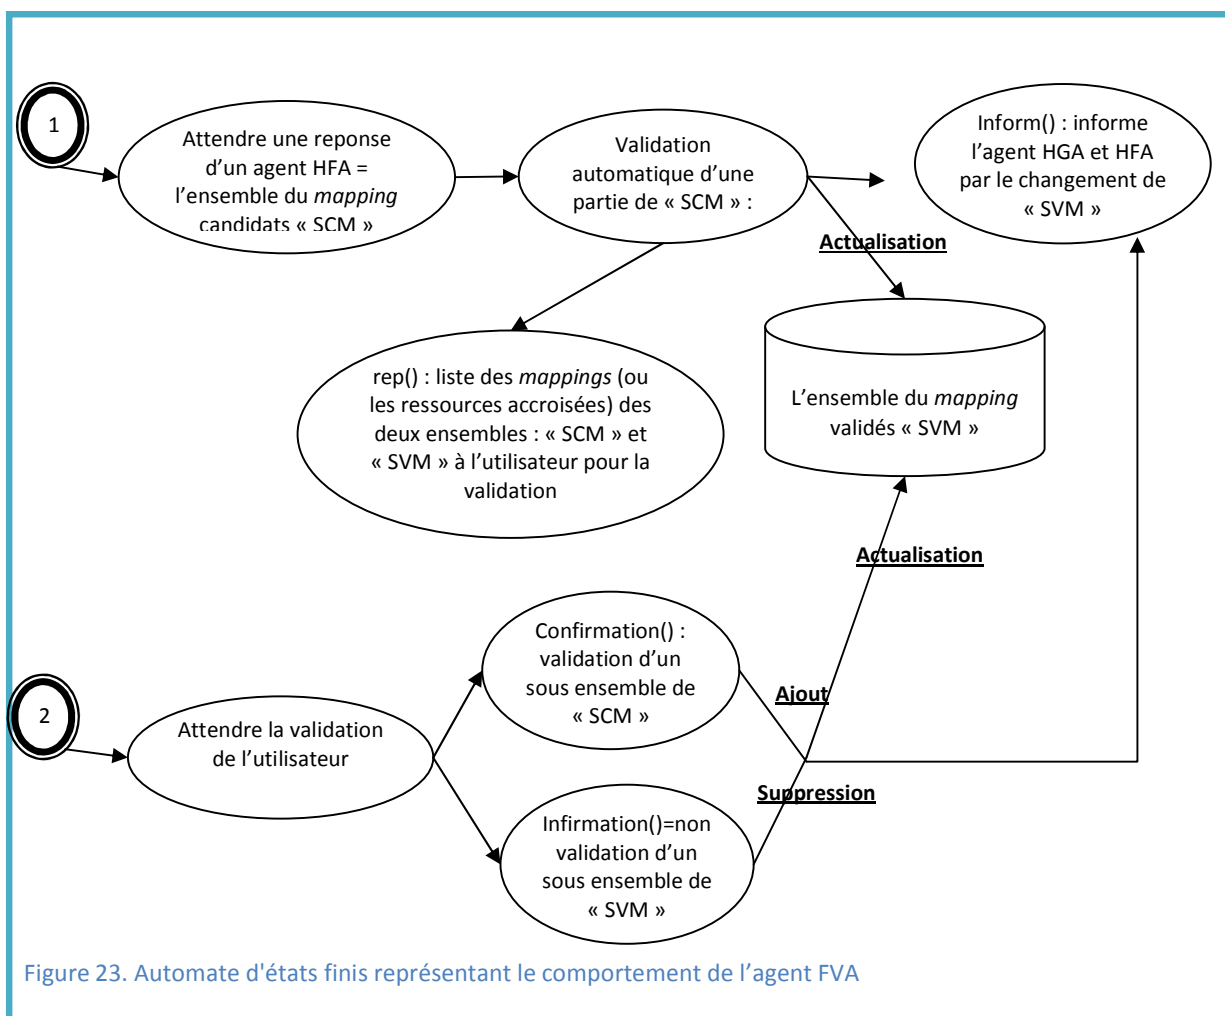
1

Attendre une reponse d'un agent HFA = l'ensemble du *mapping* candidats « SCM »

Validation automatique d'une partie de « SCM » :

Inform() : informe l'agent HGA et HFA par le changement de « SVM »

Actualisation

rep() : liste des *mappings* (ou les ressources accroisées) des deux ensembles : « SCM » et « SVM » à l'utilisateur pour la validation

L'ensemble du *mapping* validés « SVM »

Actualisation

2

Attendre la validation de l'utilisateur

Confirmation() : validation d'un sous ensemble de « SCM »

Ajout

Suppression

Infirmation()=non validation d'un sous ensemble de « SVM »

Figure 23. Automate d'états finis représentant le comportement de l'agent FVA